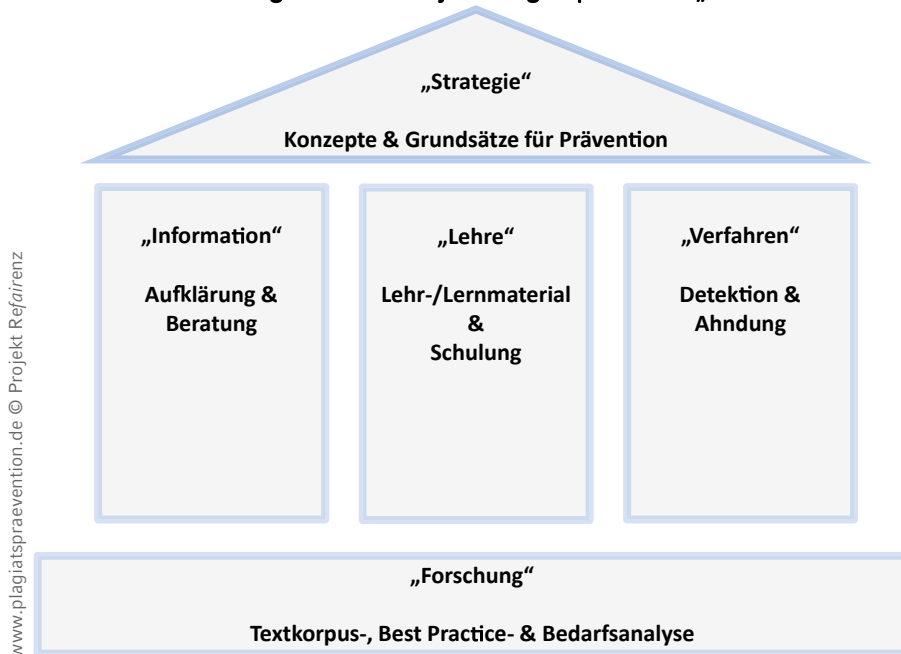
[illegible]

„Strategie“

Konzepte & Grundsätze für Prävention

„Information“

Aufklärung & Beratung

„Lehre“

Lehr-/Lernmaterial & Schulung

„Verfahren“

Detektion & Ahndung

„Forschung“

Textkorpus-, Best Practice- & Bedarfsanalyse

www.plagiatspraevention.de © Projekt Refairenz